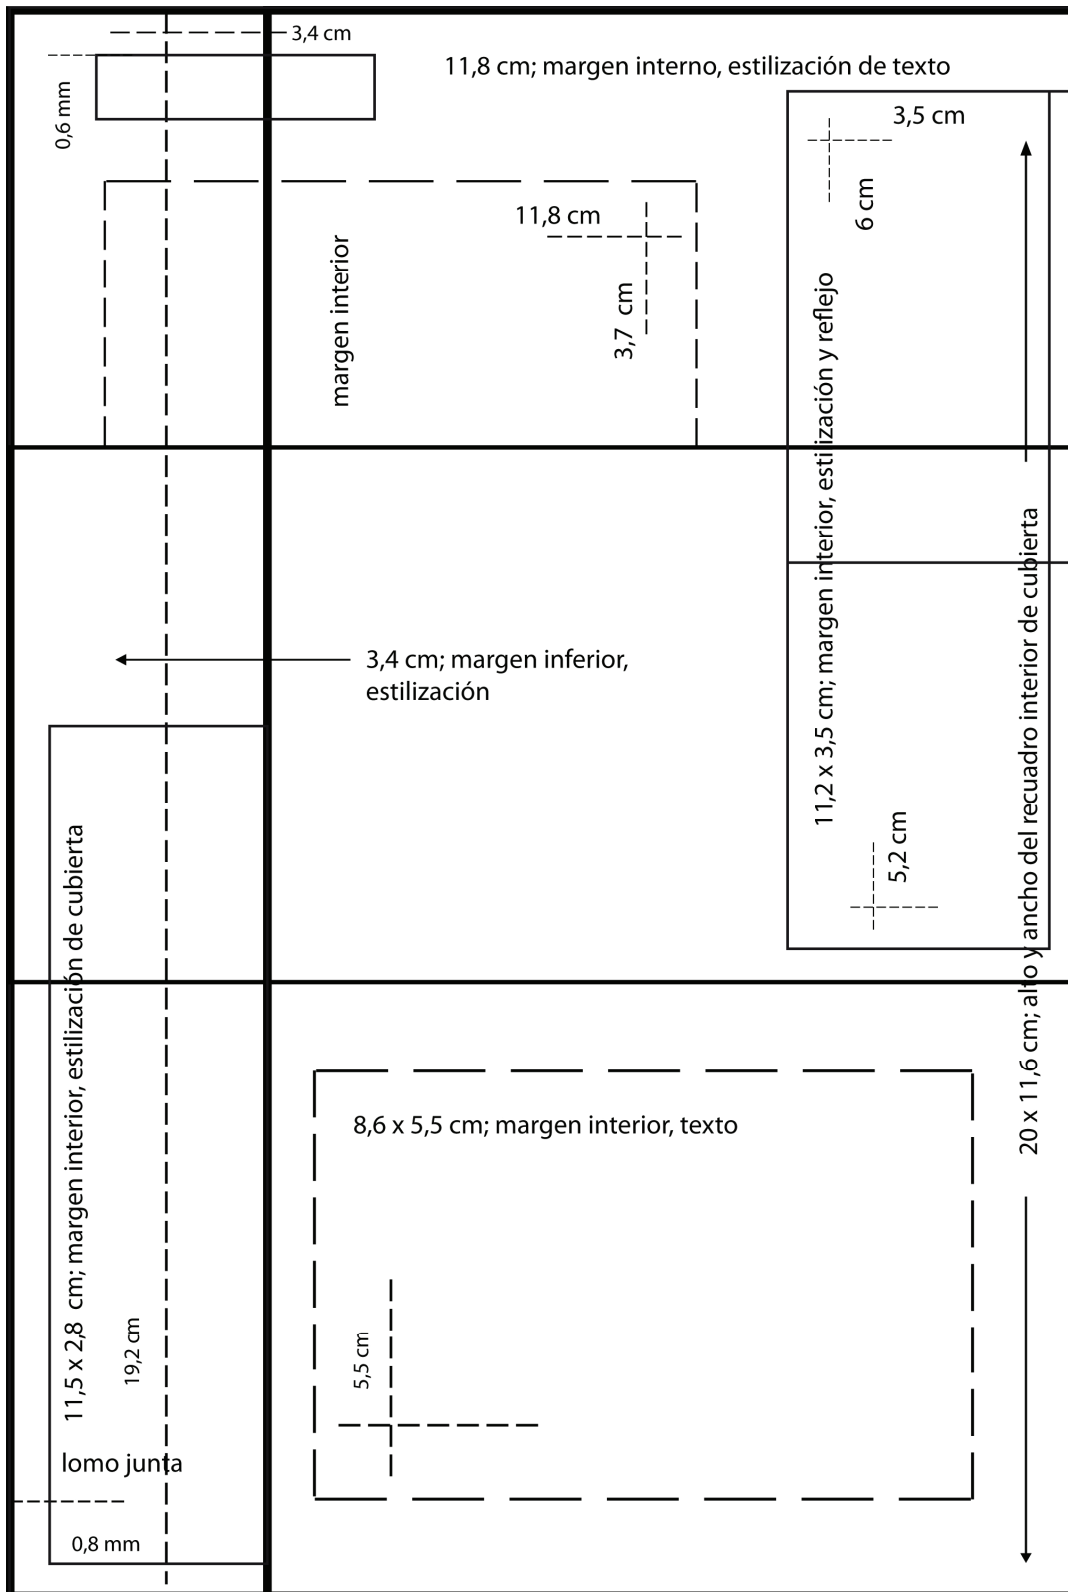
3,4 cm

11,8 cm; margen interno, estilización de texto

0,6 mm

3,5 cm

6 cm

11,8 cm

margen interior

3,7 cm

11,2 x 3,5 cm; margen interior, estilización y reflejo

20 x 11,6 cm; alto y ancho del recuadro interior de cubierta

3,4 cm; margen inferior, estilización

5,2 cm

11,5 x 2,8 cm; margen interior, estilización de cubierta

19,2 cm

8,6 x 5,5 cm; margen interior, texto

5,5 cm

lomo junta

0,8 mm